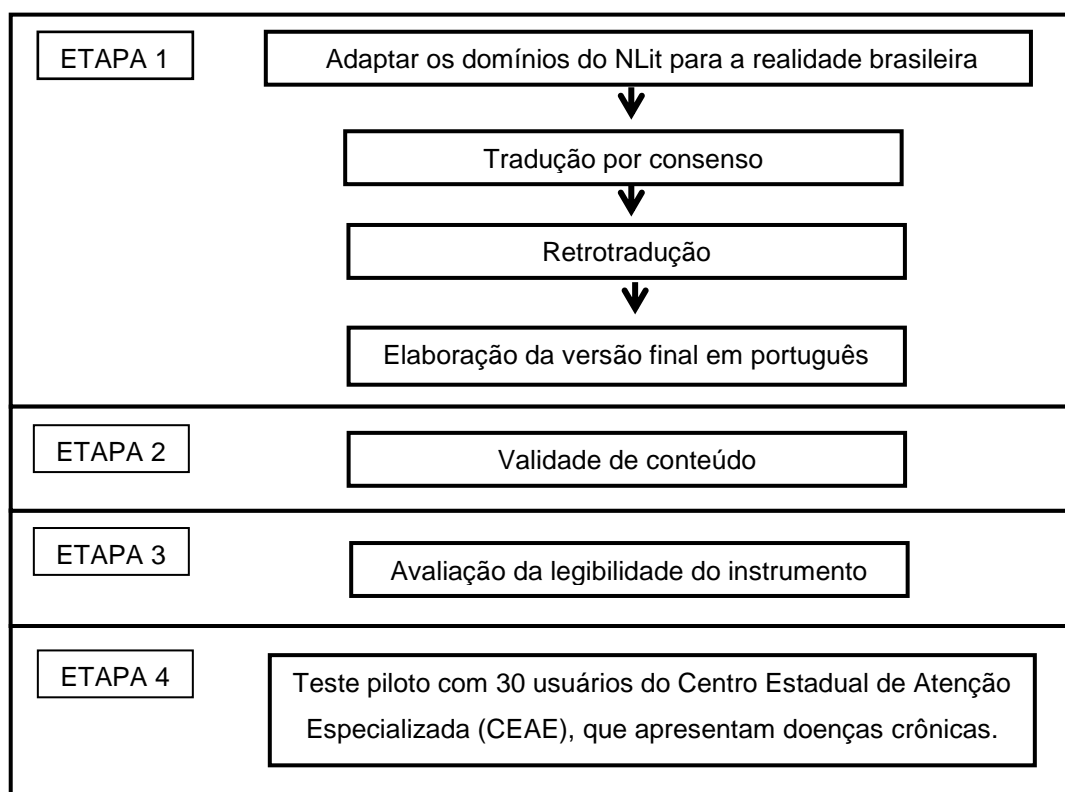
ETAPA 1

Adaptar os domínios do NLit para a realidade brasileira

Tradução por consenso

Retrotradução

Elaboração da versão final em português

ETAPA 2

Validade de conteúdo

ETAPA 3

Avaliação da legibilidade do instrumento

ETAPA 4

Teste piloto com 30 usuários do Centro Estadual de Atenção Especializada (CEAE), que apresentam doenças crônicas.